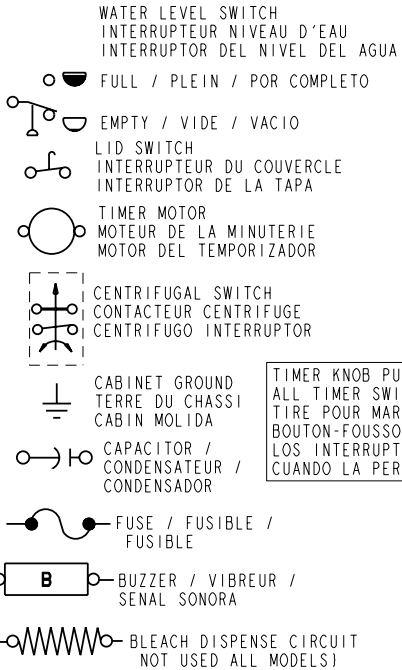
WATER LEVEL SWITCH
INTERRUPTEUR NIVEAU D'EAU
INTERRUPTOR DEL NIVEL DEL AGUA

FULL / PLEIN / POR COMPLETO

EMPTY / VIDE / VACIO

LID SWITCH
INTERRUPTEUR DU COUVERCLE
INTERRUPTOR DE LA TAPA

TIMER MOTOR
MOTEUR DE LA MINUTERIE
MOTOR DEL TEMPORIZADOR

CENTRIFUGAL SWITCH
CONTACTEUR CENTRIFUGE
CENTRIFUGO INTERRUPTOR

CABINET GROUND
TERRE DU CHASSI
CABIN MOLIDA

TIMER KNOB PU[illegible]
ALL TIMER SWI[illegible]
TIRE POUR MAR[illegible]
BOUTON-FOUSSO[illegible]
LOS INTERRUPT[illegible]
CUANDO LA PER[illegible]

CAPACITOR /
CONDENSATEUR /
CONDENSADOR

FUSE / FUSIBLE /
FUSIBLE

B

BUZZER / VIBREUR /
SENAL SONORA

BLEACH DISPENSE CIRCUIT
NOT USED ALL MODELS)